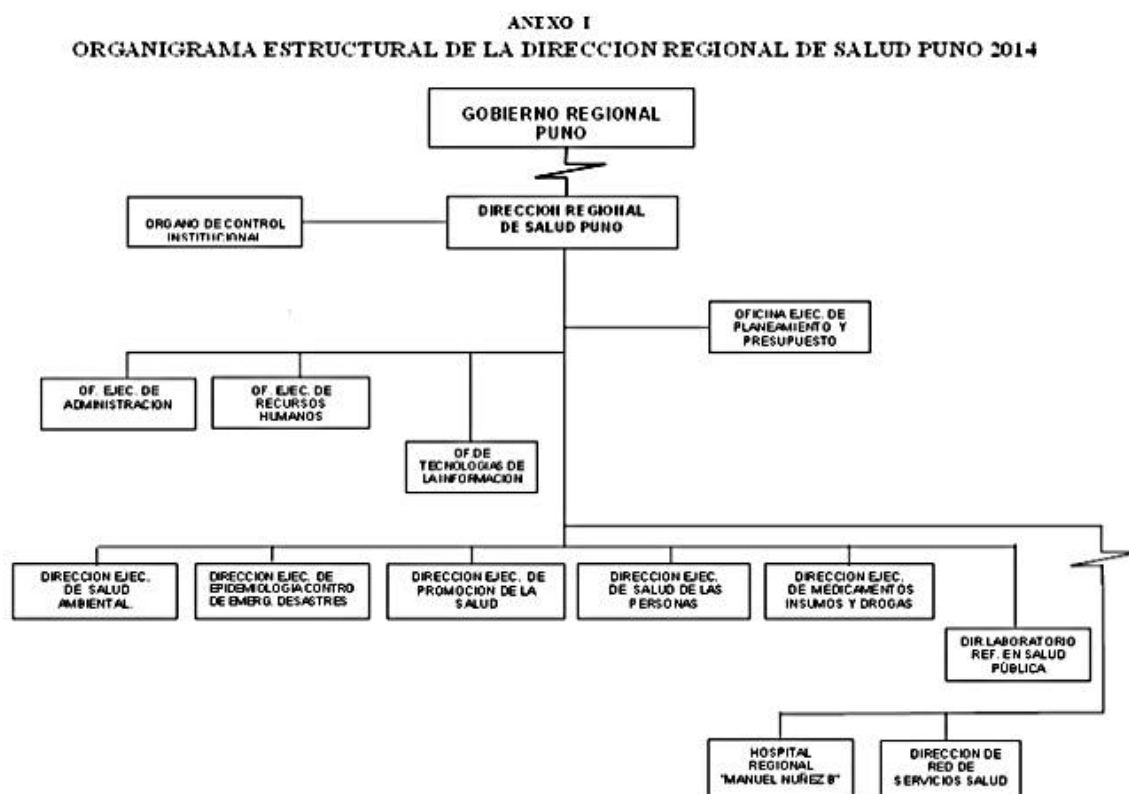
ANEXO I
ORGANIGRAMA ESTRUCTURAL DE LA DIRECCION REGIONAL DE SALUD PUNO 2014

GOBIERNO REGIONAL PUNO

ORGANO DE CONTROL INSTITUCIONAL

DIRECCION REGIONAL DE SALUD PUNO

OFICINA EJEC. DE PLANEAMIENTO Y PRESUPUESTO

OF. EJEC. DE ADMINISTRACION

OF. EJEC. DE RECURSOS HUMANOS

OF DE TECNOLOGIAS DE LA INFORMACION

DIRECCION EJEC. DE SALUD AMBIENTAL.

DIRECCION EJEC. DE EPIDEMIOLOGIA CONTRO DE EMERG. DESASTRES

DIRECCION EJEC. DE PROMOCION DE LA SALUD

DIRECCION EJEC. DE SALUD DE LAS PERSONAS

DIRECCION EJEC. DE MEDICAMENTOS INSUMOS Y DROGAS

DIR LABORATORIO REF. EN SALUD PÚBLICA

HOSPITAL REGIONAL "MANUEL NUÑEZ B"

DIRECCION DE RED DE SERVICIOS SALUD